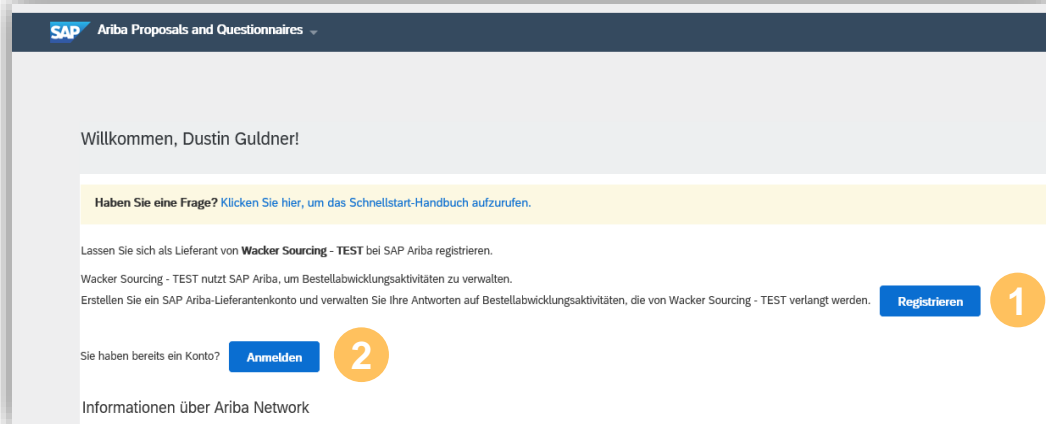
SAP Ariba Proposals and Questionnaires

Willkommen, Dustin Guldner!

**Haben Sie eine Frage?** Klicken Sie hier, um das Schnellstart-Handbuch aufzurufen.

Lassen Sie sich als Lieferant von **Wacker Sourcing - TEST** bei SAP Ariba registrieren.

Wacker Sourcing - TEST nutzt SAP Ariba, um Bestellabwicklungsaktivitäten zu verwalten.
Erstellen Sie ein SAP Ariba-Lieferantenkonto und verwalten Sie Ihre Antworten auf Bestellabwicklungsaktivitäten, die von Wacker Sourcing - TEST verlangt werden. Registrieren 1

Sie haben bereits ein Konto? Anmelden 2

Informationen über Ariba Network